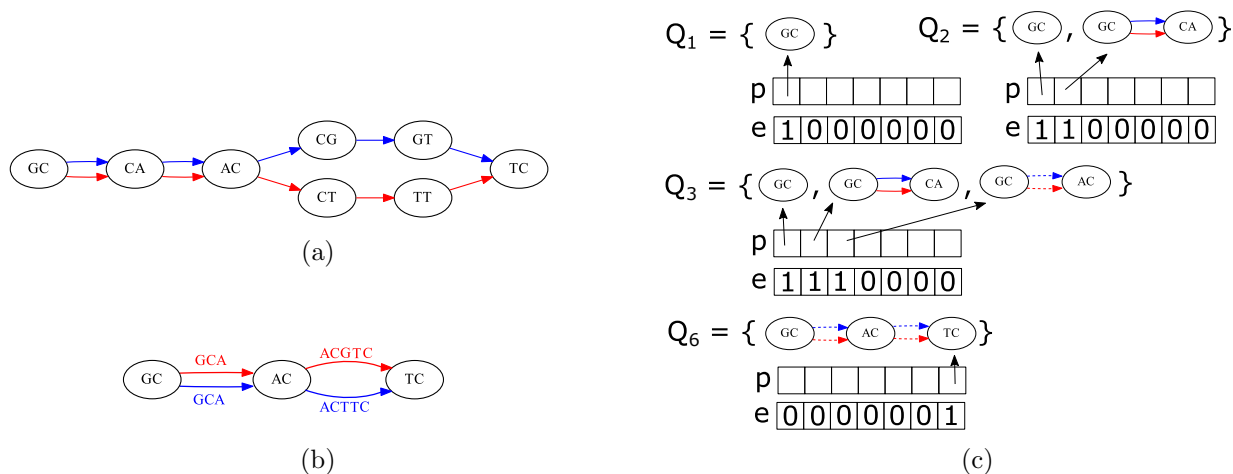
GC
CA
AC
CG
GT
CT
TT
TC
(a)

GC
GCA
GCA
AC
ACGTC
ACTTC
TC
(b)

$Q_1$ = { GC }
p
e 1 0 0 0 0 0 0

$Q_2$ = { GC , GC CA }
p
e 1 1 0 0 0 0 0

$Q_3$ = { GC , GC CA , GC AC }
p
e 1 1 1 0 0 0 0

$Q_6$ = { GC AC TC }
p
e 0 0 0 0 0 0 1
(c)